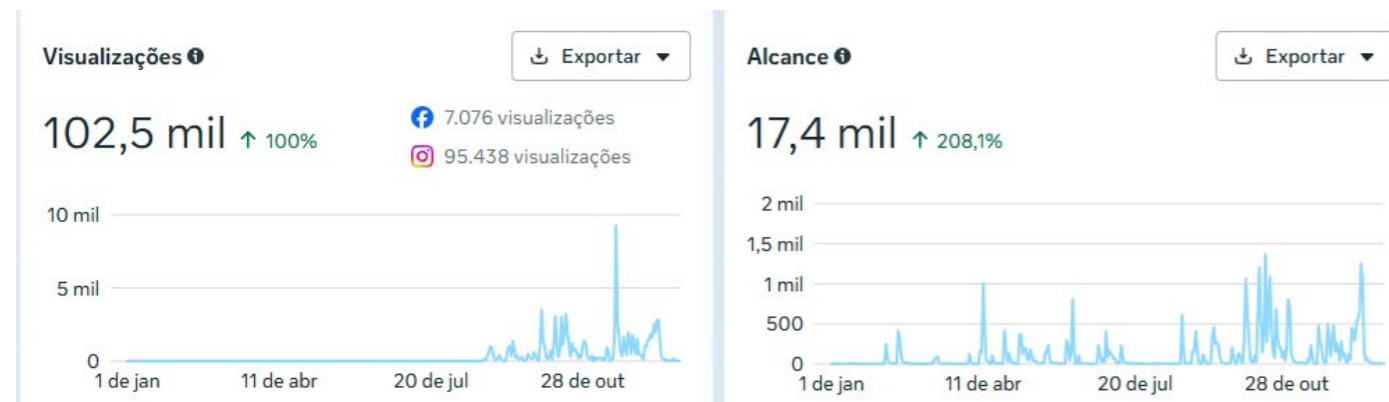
Visualizações

Exportar

102,5 mil ↑ 100%

7.076 visualizações

95.438 visualizações

10 mil
5 mil
0

1 de jan 11 de abr 20 de jul 28 de out

Alcance

Exportar

17,4 mil ↑ 208,1%

2 mil
1,5 mil
1 mil
500
0

1 de jan 11 de abr 20 de jul 28 de out